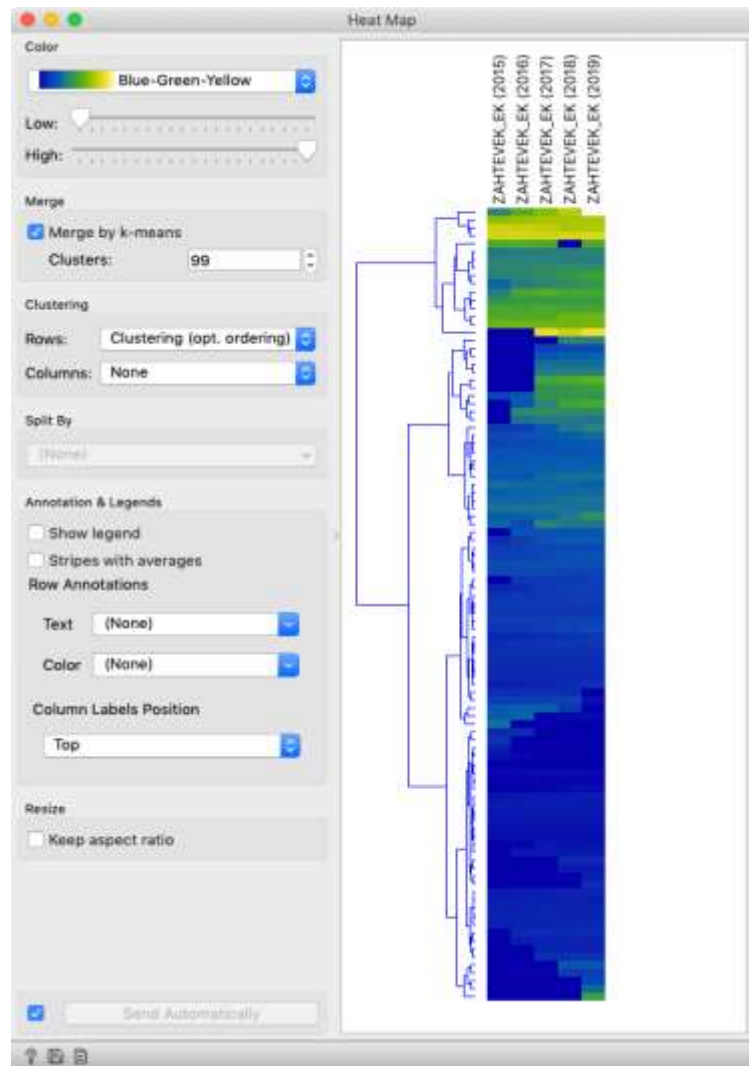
Heat Map

Color

Blue-Green-Yellow

Low:

High:

Merge

Merge by k-means

Clusters: 99

Clustering

Rows: Clustering (opt. ordering)

Columns: None

Split By

(None)

Annotation & Legends

Show legend

Stripes with averages

Row Annotations

Text (None)

Color (None)

Column Labels Position

Top

Resize

Keep aspect ratio

Send Automatically

ZAHTEVEK_EK (2015)
ZAHTEVEK_EK (2016)
ZAHTEVEK_EK (2017)
ZAHTEVEK_EK (2018)
ZAHTEVEK_EK (2019)